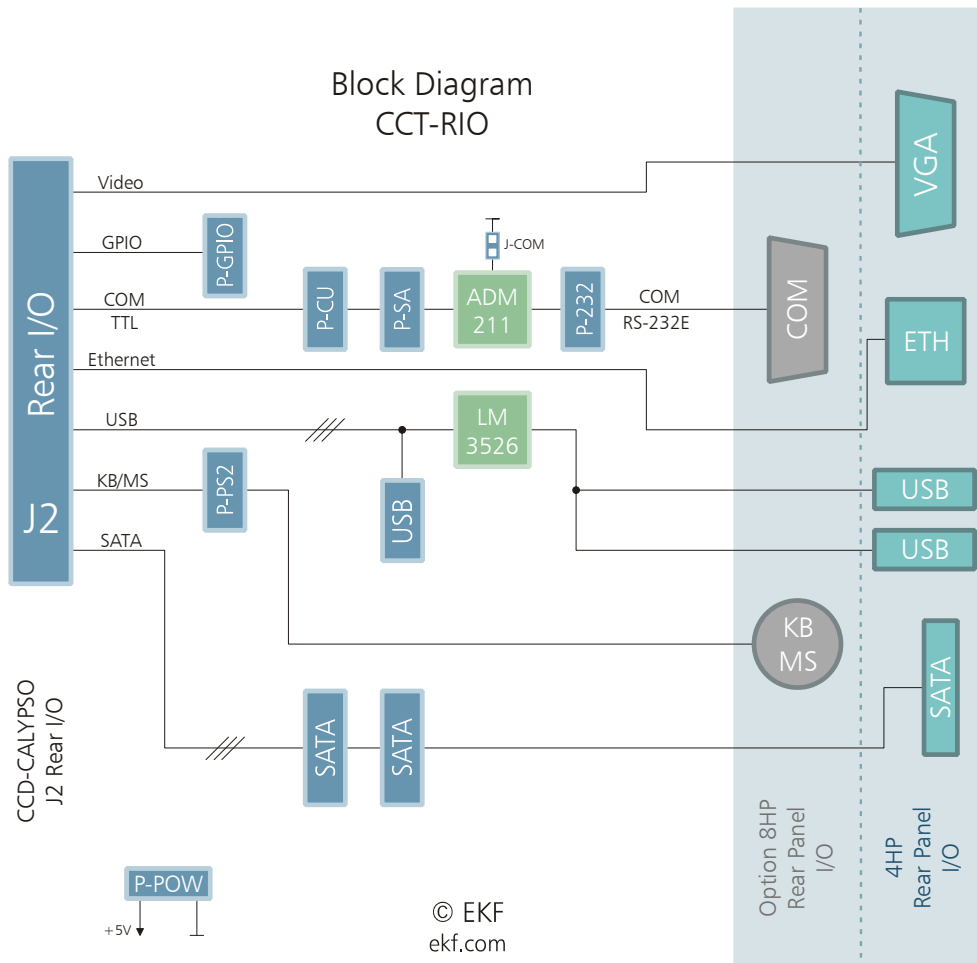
Block Diagram
CCT-RIO

Rear I/O
J2

Video
GPIO
COM
TTL
Ethernet
USB
KB/MS
SATA

P-GPIO
P-CU
P-SA
J-COM
ADM
211
P-232
COM
RS-232E
LM
3526
USB
P-PS2
SATA
SATA

VGA
COM
ETH
USB
USB
KB
MS
SATA

CCD-CALYPSO
J2 Rear I/O

P-POW
+5V

© EKF
ekf.com

Option 8HP
Rear Panel
I/O

4HP
Rear Panel
I/O